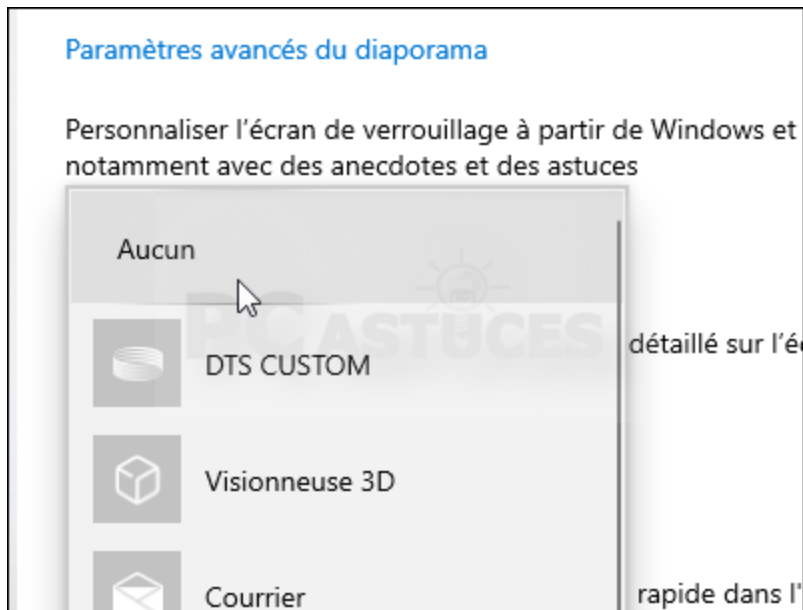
Paramètres avancés du diaporama

Personnaliser l'écran de verrouillage à partir de Windows et notamment avec des anecdotes et des astuces

Aucun

PC ASTUCES

DTS CUSTOM

détaillé sur l'é

Visionneuse 3D

Courrier

rapide dans l'